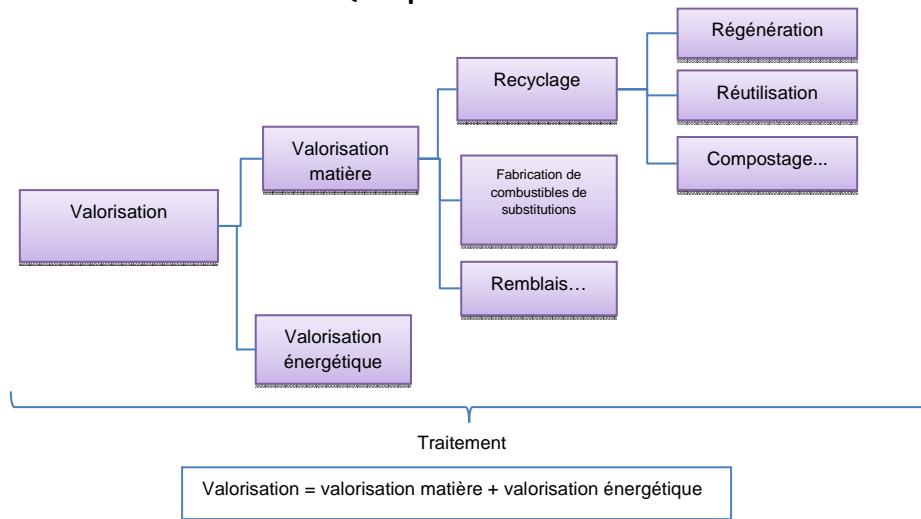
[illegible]

Valorisation

Valorisation matière

Valorisation énergétique

Recyclage

Fabrication de combustibles de substitutions

Remblais…

Régénération

Réutilisation

Compostage...

Traitement

Valorisation = valorisation matière + valorisation énergétique